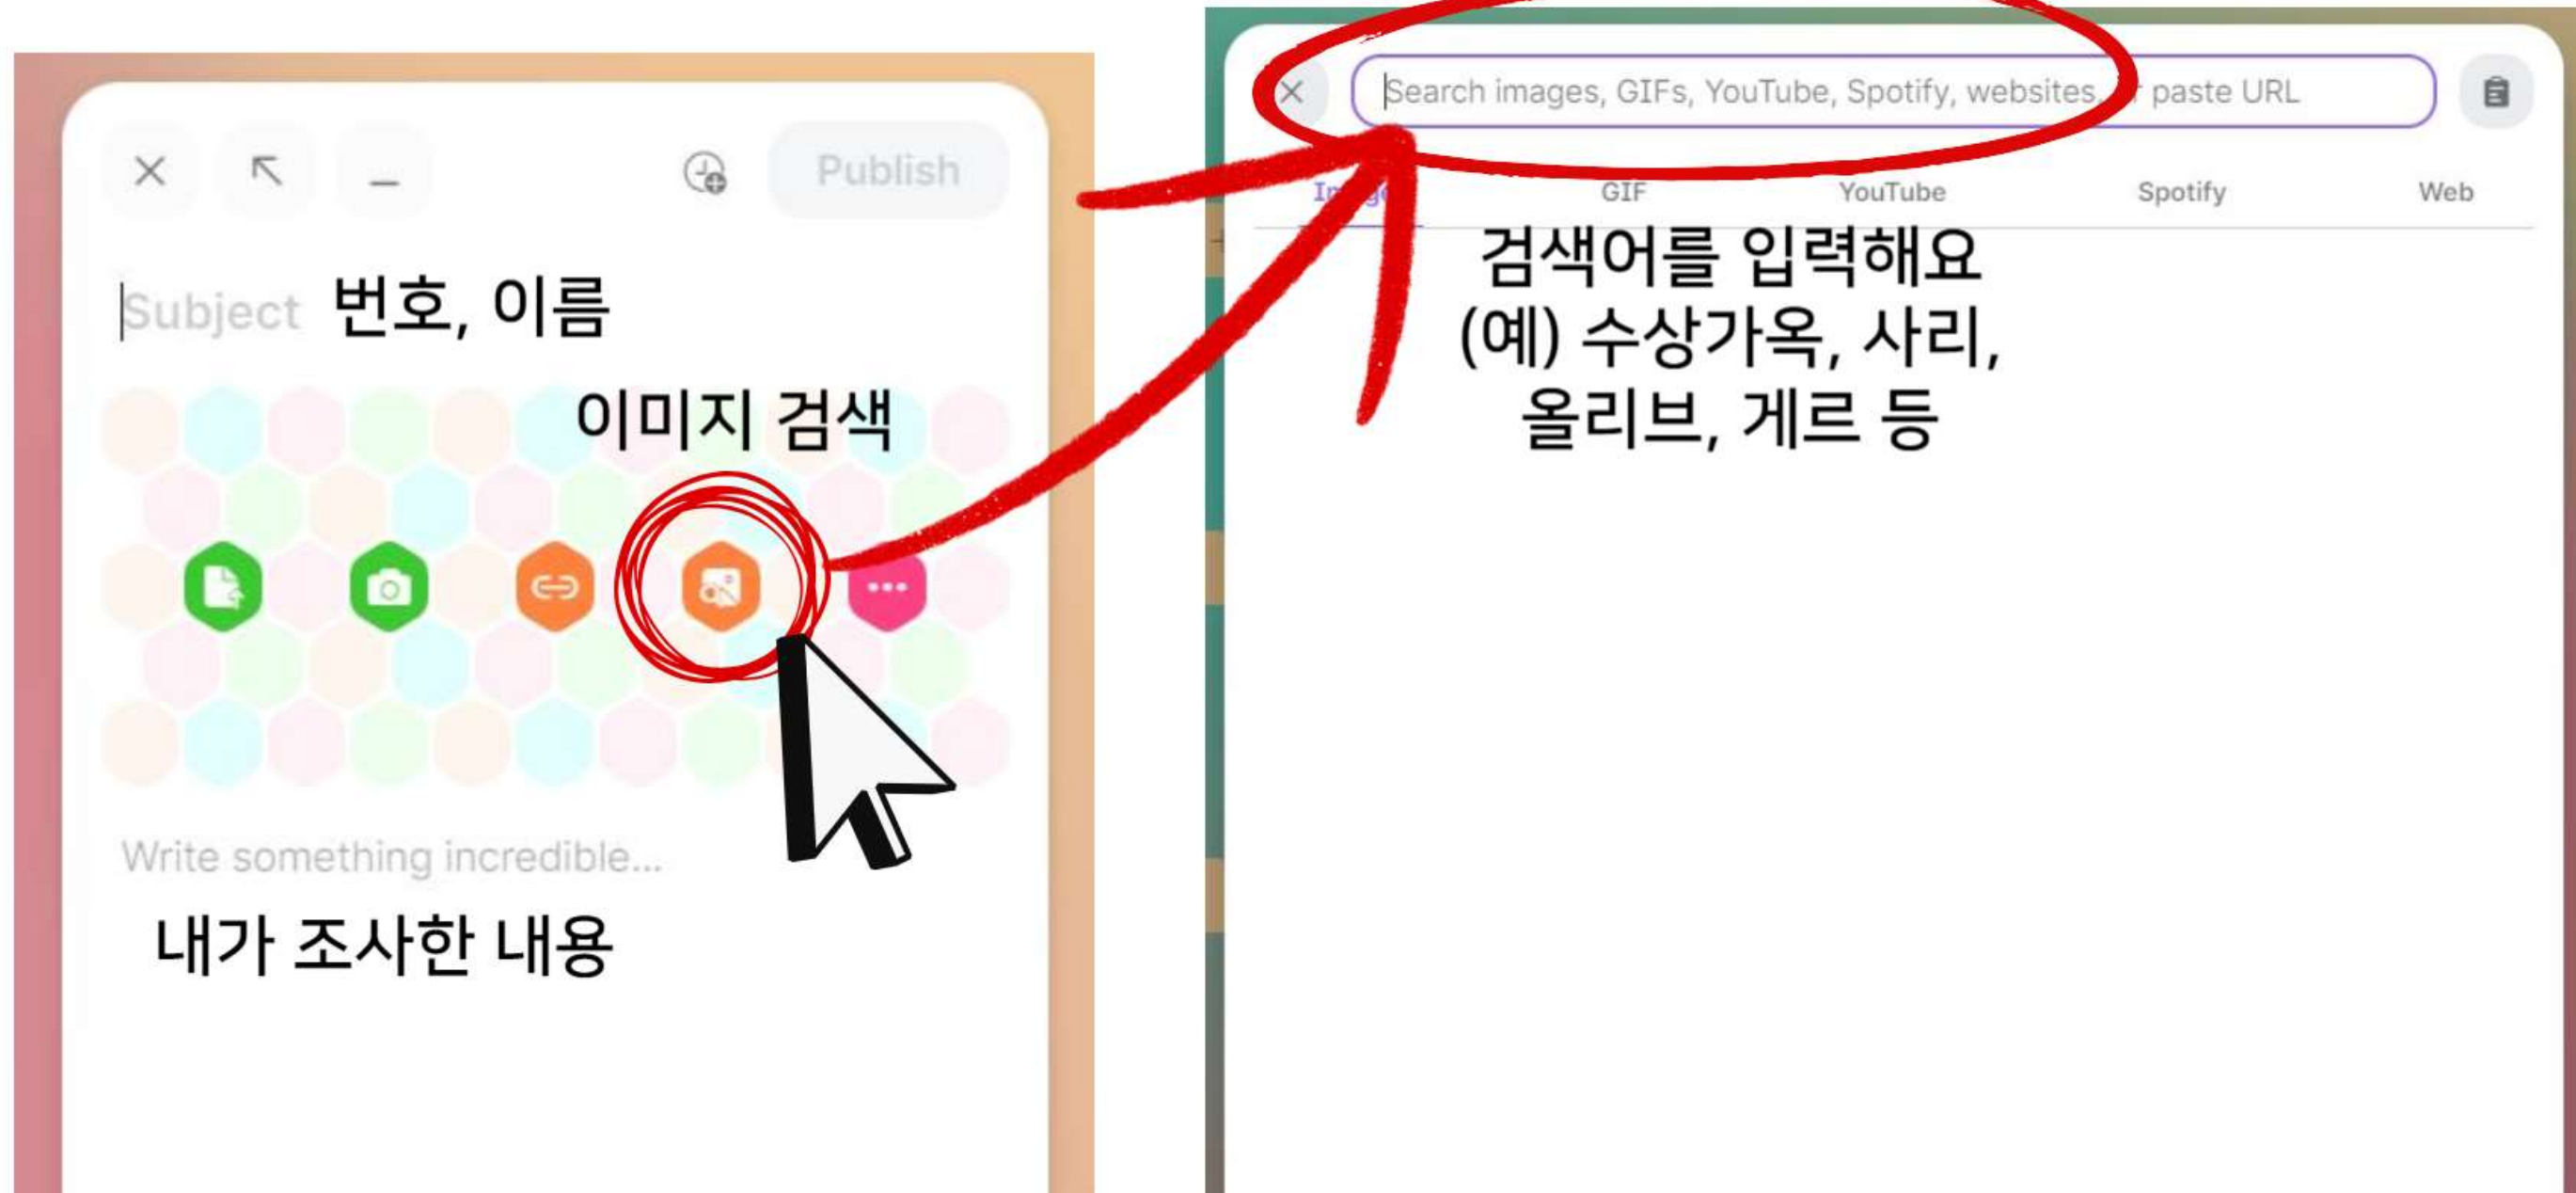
Publish

Subject 번호, 이름

이미지 검색

Write something incredible...

내가 조사한 내용

Search images, GIFs, YouTube, Spotify, websites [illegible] paste URL

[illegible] GIF YouTube Spotify Web

검색어를 입력해요
(예) 수상가옥, 사리, 올리브, 게르 등